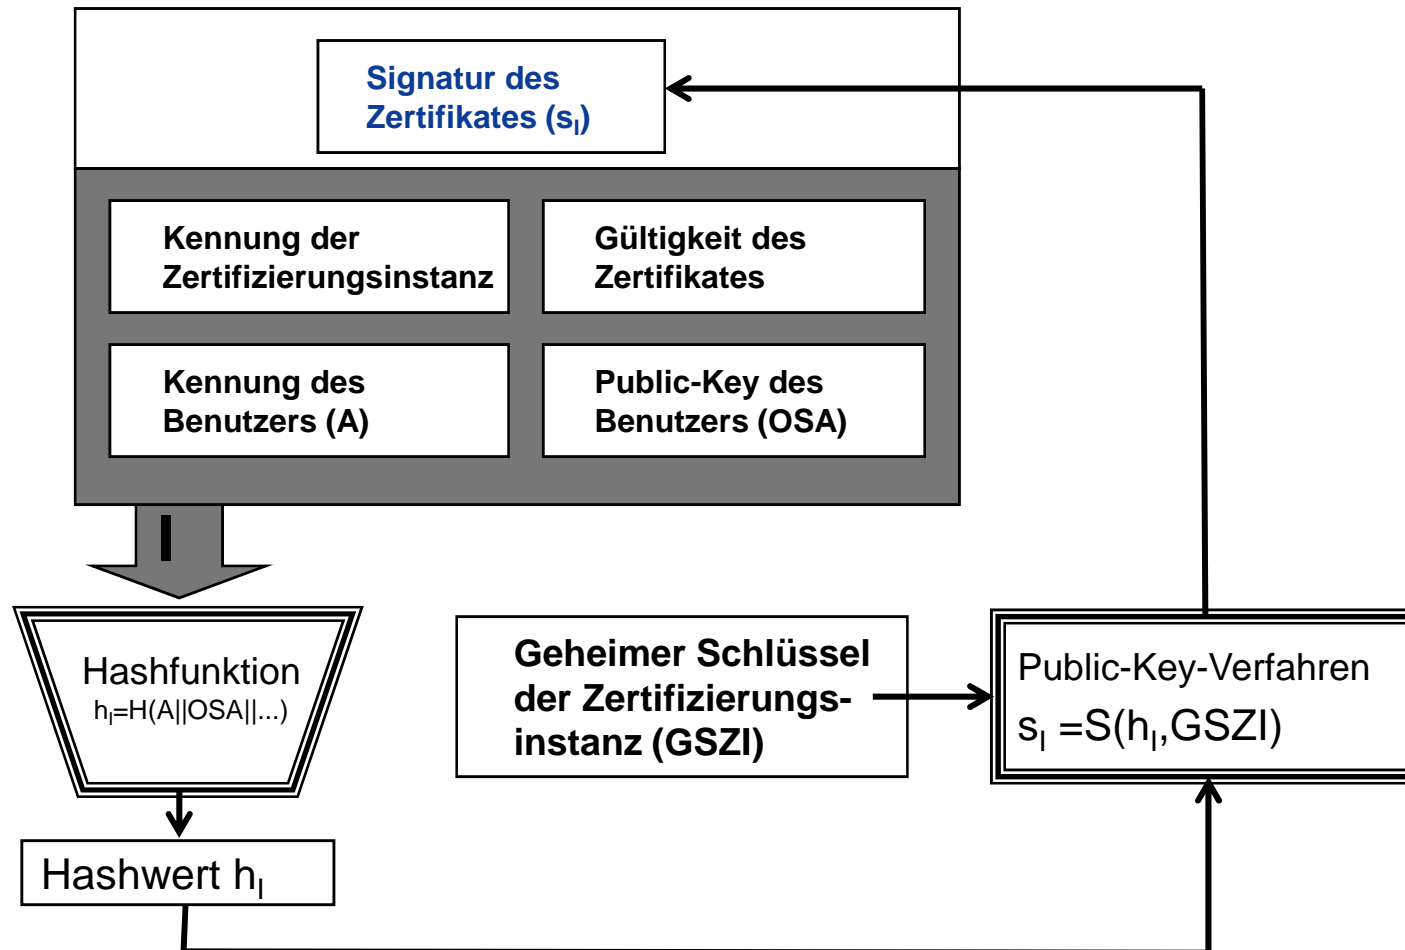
Signatur des Zertifikates ($s_I$)

Kennung der Zertifizierungsinstanz

Gültigkeit des Zertifikates

Kennung des Benutzers (A)

Public-Key des Benutzers (OSA)

I

Hashfunktion
$h_I$=H(A||OSA||...)

Hashwert $h_I$

Geheimer Schlüssel der Zertifizierungsinstanz (GSZI)

Public-Key-Verfahren
$s_I$ =S($h_I$,GSZI)